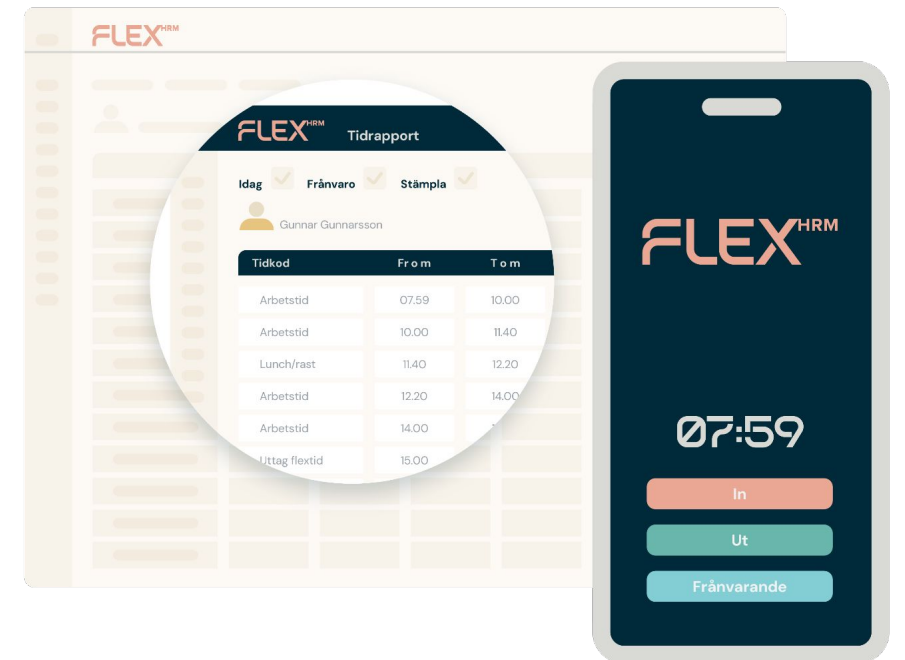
FLEX HRM

FLEX HRM Tidrapport

Idag Frånvaro Stämpla

Gunnar Gunnarsson

| Tidkod | From | Tom |
|---|---|---|
| Arbetstid | 07.59 | 10.00 |
| Arbetstid | 10.00 | 11.40 |
| Lunch/rast | 11.40 | 12.20 |
| Arbetstid | 12.20 | 14.00 |
| Arbetstid | 14.00 | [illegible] |
| Uttag flextid | 15.00 | |

FLEX HRM

07:59

In

Ut

Frånvarande